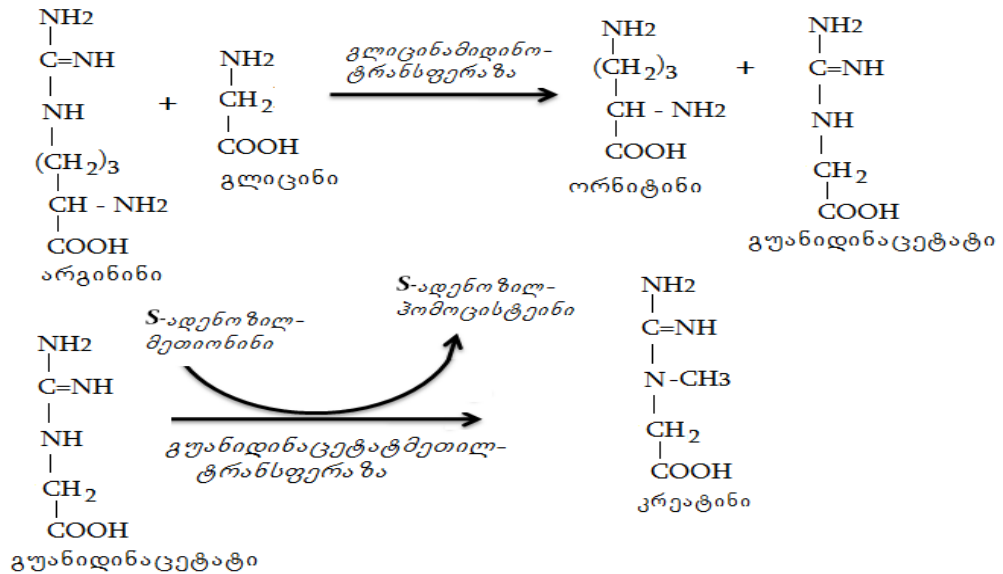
NH2
|
C=NH
|
NH
|
$(CH_2)_3$
|
CH - NH2
|
COOH
არგინინი

+

NH2
|
$CH_2$
|
COOH
გლიცინი

გლიცინამიდინოტრანსფერაზა

NH2
|
$(CH_2)_3$
|
CH - NH2
|
COOH
ორნიტინი

+

NH2
|
C=NH
|
NH
|
$CH_2$
|
COOH
გუანიდინაცეტატი

NH2
|
C=NH
|
NH
|
$CH_2$
|
COOH
გუანიდინაცეტატი

S-ადენოზილმეთიონინი

S-ადენოზილჰომოცისტეინი

გუანიდინაცეტატმეთილტრანსფერაზა

NH2
|
C=NH
|
N -CH3
|
$CH_2$
|
COOH
კრეატინი